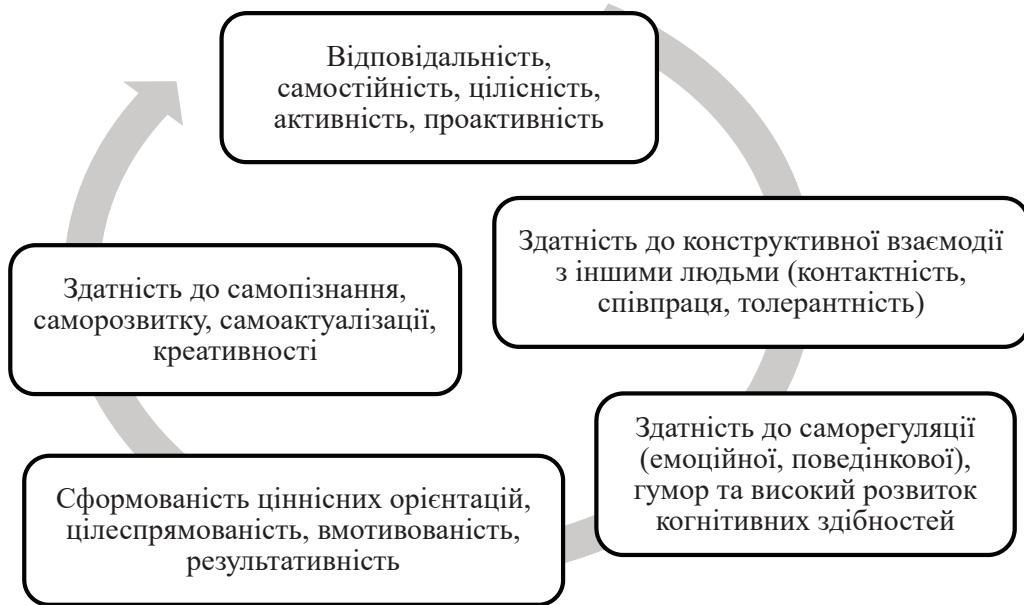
Відповідальність, самостійність, цілісність, активність, проактивність

Здатність до конструктивної взаємодії з іншими людьми (контактність, співпраця, толерантність)

Здатність до саморегуляції (емоційної, поведінкової), гумор та високий розвиток когнітивних здібностей

Сформованість ціннісних орієнтацій, цілеспрямованість, вмотивованість, результативність

Здатність до самопізнання, саморозвитку, самоактуалізації, креативності